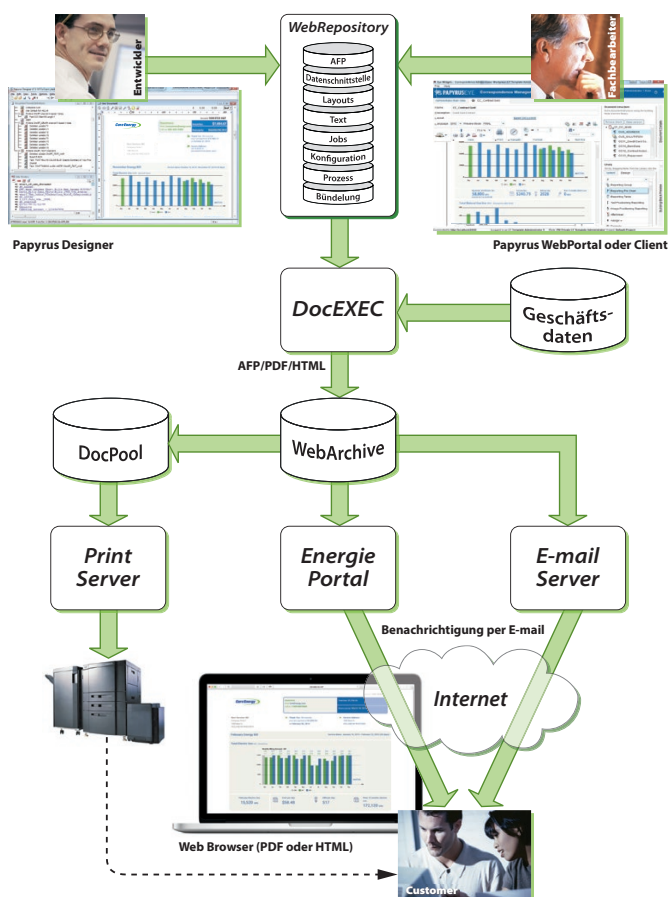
Entwickler

WebRepository

AFP

Datenschnittstelle

Layouts

Text

Jobs

Konfiguration

Prozess

Bündelung

Fachbearbeiter

Papyrus Designer

Papyrus WebPortal oder Client

DocEXEC

Geschäftsdaten

AFP/PDF/HTML

DocPool

WebArchive

Print Server

Energie Portal

E-mail Server

Benachrichtigung per E-mail

Internet

Web Browser (PDF oder HTML)

Customer